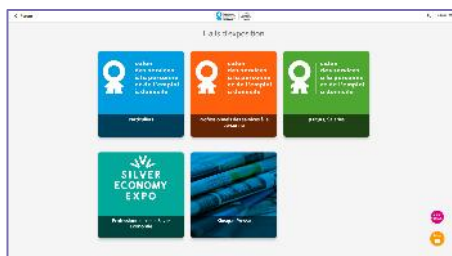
< Retour

Lieu d'exposition

salon des services à la personne et de l'emploi à domicile

salon des services à la personne et de l'emploi à domicile

salon des services à la personne et de l'emploi à domicile

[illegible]

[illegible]

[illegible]

SILVER ECONOMY EXPO

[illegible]

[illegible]